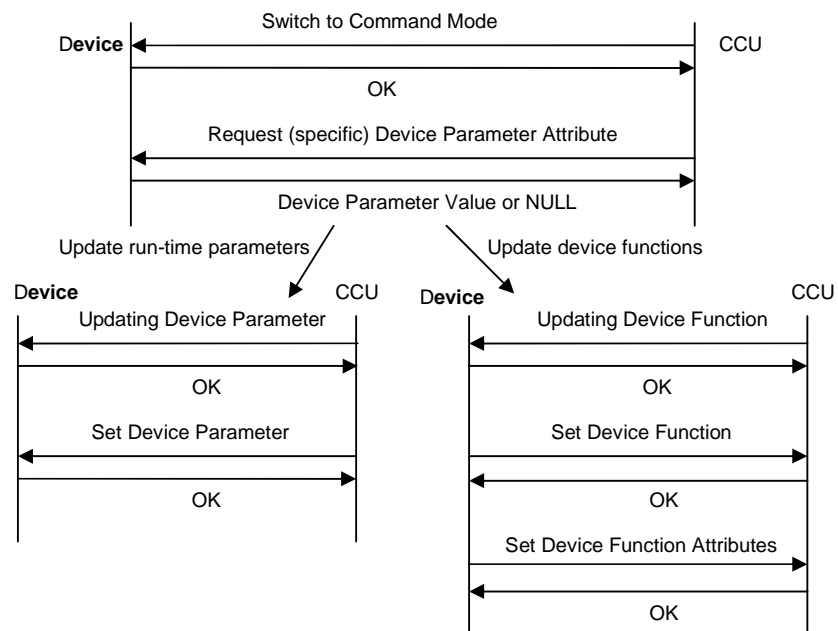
Switch to Command Mode

Device

CCU

OK

Request (specific) Device Parameter Attribute

Device Parameter Value or NULL

Update run-time parameters

Update device functions

Device

CCU

Updating Device Parameter

OK

Set Device Parameter

OK

Device

CCU

Updating Device Function

OK

Set Device Function

OK

Set Device Function Attributes

OK